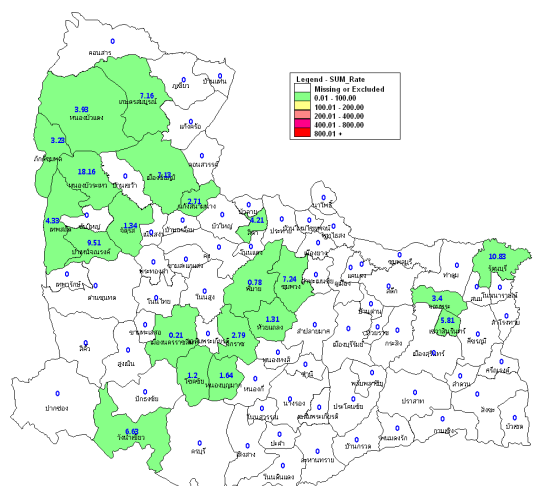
Legend - SUM_Rate
Missing or Excluded
0.01 - 100.00
100.01 - 200.00
200.01 - 400.00
400.01 - 800.00
800.01 +

0
คอนสาร
0
ภูเขียว
0
บ้านแท่น
3.43
หนองบัวแดง
7.16
เกษตรสมบูรณ์
0
แก้งคร้อ
3.23
ภักดีชุมพล
0
คอนสวรรค์
18.16
หนองบัวระเหว
0
บ้านเขว้า
3.13
เมืองชัยภูมิ
2.71
เนินสง่า
0
บำเหน็จณรงค์
4.21
0
บ้านใหญ่
0
4.39
เทพสถิต
1.34
จัตุรัส
9.51
บ้านเหลื่อม
0
บัวใหญ่
0
ด่านขุนทด
0
ขามสะแกแสง
0
0
สามชุกพล
0
โนนไทย
0
โนนสูง
0.78
พิมาย
7.24
ชุมพวง
0
0
3.4
5.81
10.83
0
0
0
ขามทะเลสอ
0.21
เมืองนครราชสีมา
2.79
โชคชัย
1.31
ห้วยแถลง
0
สีคิ้ว
0
สูงเนิน
1.2
ปักธงชัย
1.64
หนองบุญมาก
0
ปากช่อง
0
วังน้ำเขียว
6.63
วังน้ำเขียว
0
ครบุรี
0
เสิงสาง
0
0
0
0
0
0
0
0
0
0